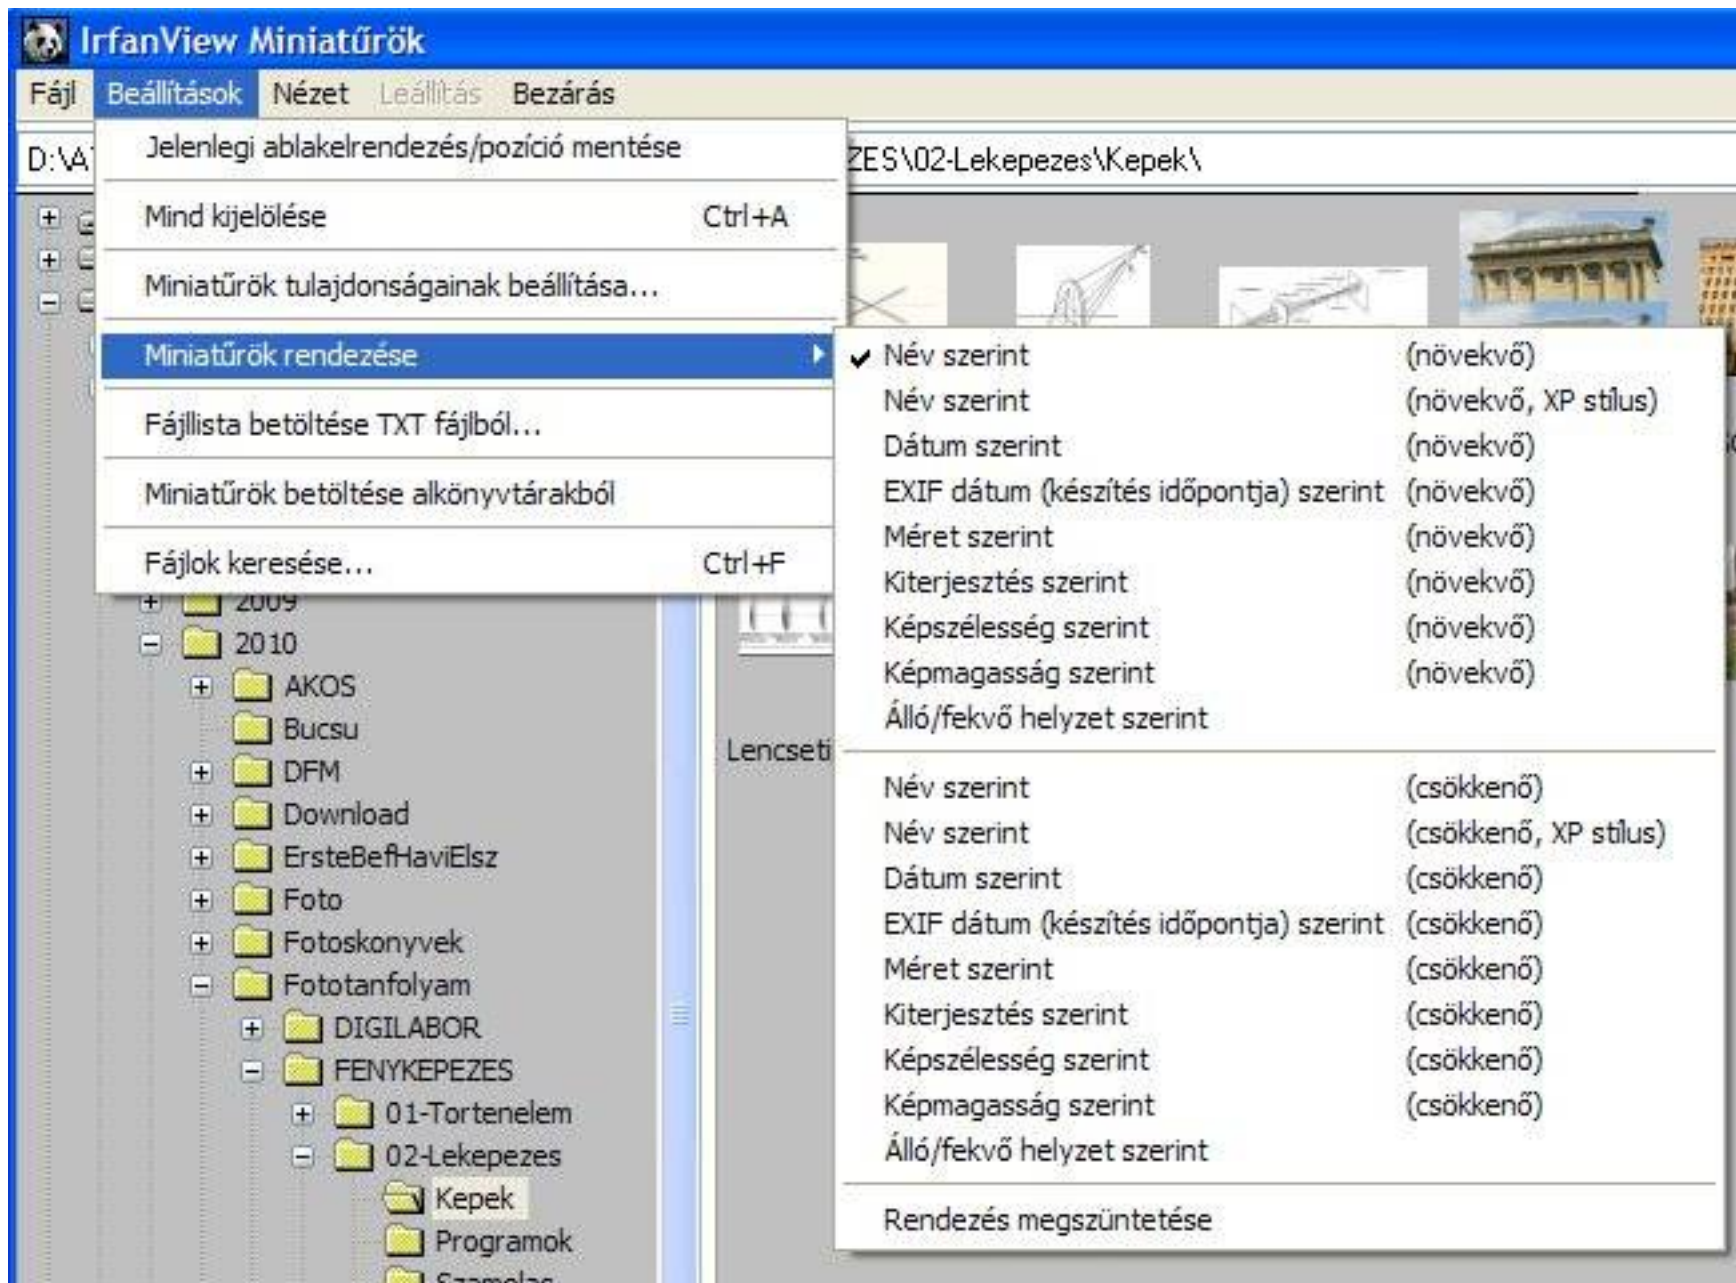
IrfanView Miniatűrök

Fájl Beállítások Nézet Leállítás Bezárás

D:\A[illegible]ZES\02-Lekepezes\Kepek\

Jelenlegi ablakelrendezés/pozíció mentése
Mind kijelölése Ctrl+A
Miniatűrök tulajdonságainak beállítása...
Miniatűrök rendezése
Fájllista betöltése TXT fájlból...
Miniatűrök betöltése alkönyvtárakból
Fájlok keresése... Ctrl+F

Név szerint (növekvő)
Név szerint (növekvő, XP stílus)
Dátum szerint (növekvő)
EXIF dátum (készítés időpontja) szerint (növekvő)
Méret szerint (növekvő)
Kiterjesztés szerint (növekvő)
Képszélesség szerint (növekvő)
Képmagasság szerint (növekvő)
Álló/fekvő helyzet szerint

Név szerint (csökkenő)
Név szerint (csökkenő, XP stílus)
Dátum szerint (csökkenő)
EXIF dátum (készítés időpontja) szerint (csökkenő)
Méret szerint (csökkenő)
Kiterjesztés szerint (csökkenő)
Képszélesség szerint (csökkenő)
Képmagasság szerint (csökkenő)
Álló/fekvő helyzet szerint

Rendezés megszüntetése

Lencseti

2009
2010
AKOS
Bucsu
DFM
Download
ErsteBefHaviElsz
Foto
Fotoskonyvek
Fototanfolyam
DIGILABOR
FENYKEPEZES
01-Tortenelem
02-Lekepezes
Kepek
Programok
Szamolas